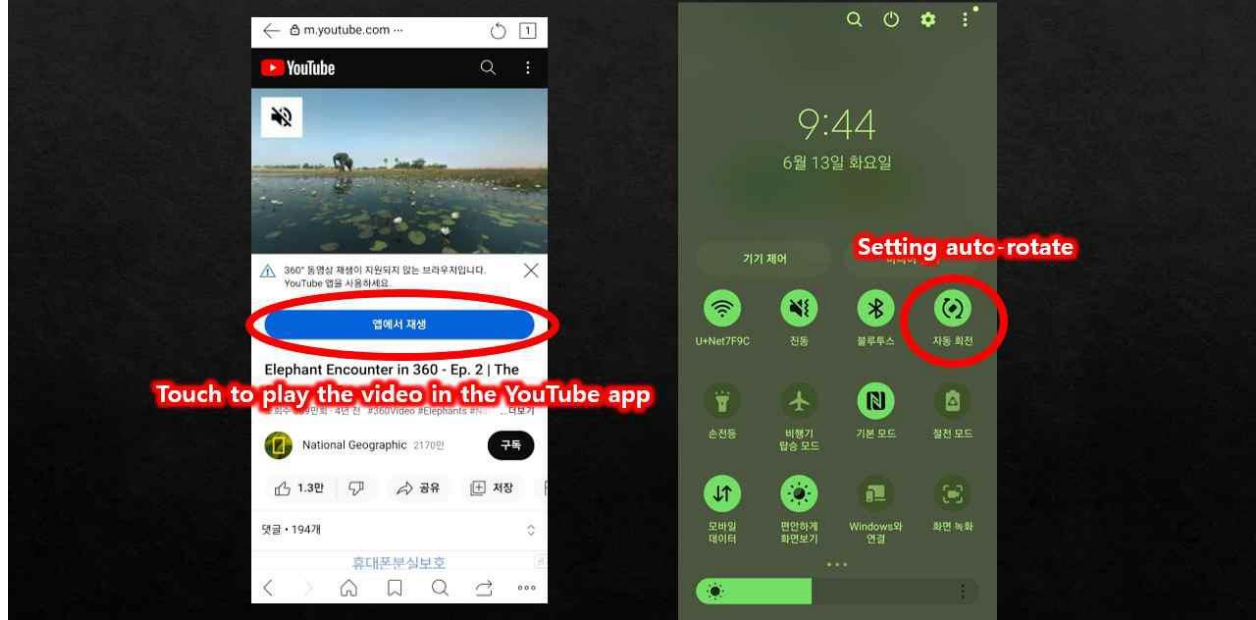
m.youtube.com ···

1

YouTube

360° 동영상 재생이 지원되지 않는 브라우저입니다. YouTube 앱을 사용하세요.

앱에서 재생

Elephant Encounter in 360 - Ep. 2 | The

Touch to play the video in the YouTube app

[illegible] 4년 전 #360Video #Elephants #N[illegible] ...더보기

National Geographic 2170만

구독

1.3만

공유

저장

댓글 • 194개

휴대폰분실보호

9:44

6월 13일 화요일

기기 제어

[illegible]

Setting auto-rotate

U+Net7F9C

진동

블루투스

자동 회전

손전등

비행기 탑승 모드

기본 모드

절전 모드

모바일 데이터

편안하게 화면보기

Windows와 연결

화면 녹화